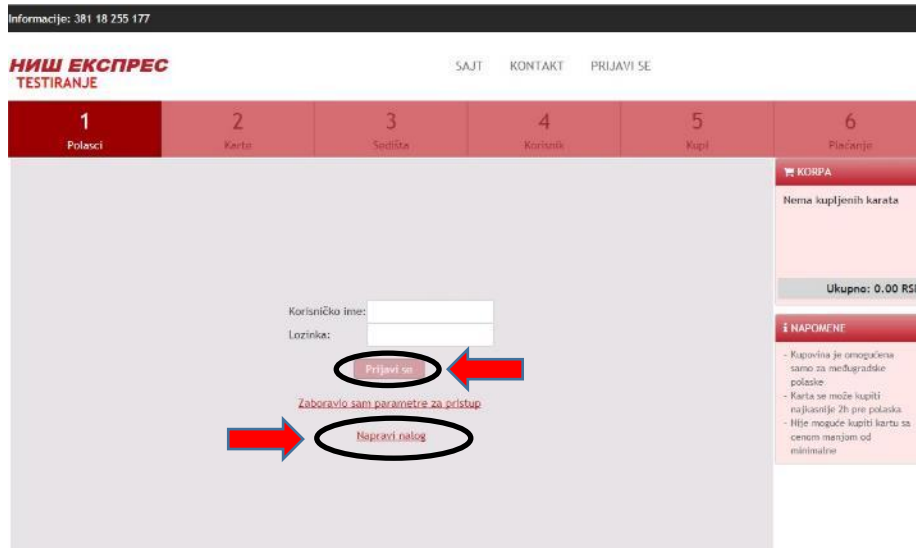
Informacije: 381 18 255 177

НИШ ЕКСПРЕС
TESTIRANJE

SAJT KONTAKT PRIJAVI SE

1 Polasci
2 Karte
3 Sedišta
4 Korisnik
5 Kupi
6 Plaćanje

KORPA
Nema kupljenih karata

Ukupno: 0.00 RSD

Korisničko ime:
Lozinka:
Prijavi se
Zaboravio sam parametre za pristup
Napravi nalog

NAPOMENE
- Kupovina je omogućena samo za međugradske polaske
- Karta se može kupiti najkasnije 2h pre polaska
- Nije moguće kupiti kartu sa cenom manjom od minimalne